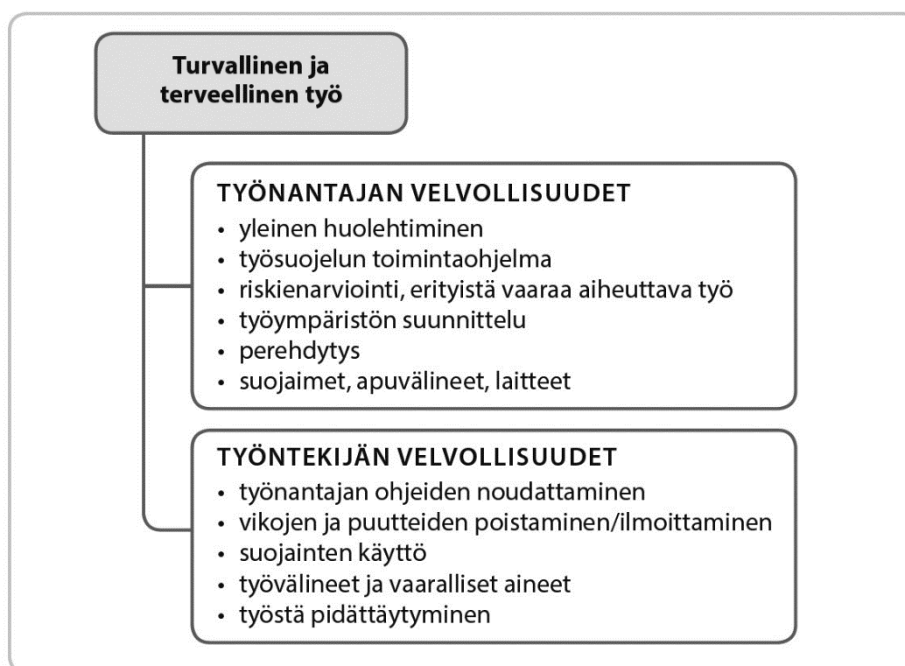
Turvallinen ja terveellinen työ

TYÖNANTAJAN VELVOLLISUUDET
• yleinen huolehtiminen
• työsuojelun toimintaohjelma
• riskienarviointi, erityistä vaaraa aiheuttava työ
• työympäristön suunnittelu
• perehdytys
• suojaimet, apuvälineet, laitteet

TYÖNTEKIJÄN VELVOLLISUUDET
• työnantajan ohjeiden noudattaminen
• vikojen ja puutteiden poistaminen/ilmoittaminen
• suojainten käyttö
• työvälineet ja vaaralliset aineet
• työstä pidättäytyminen